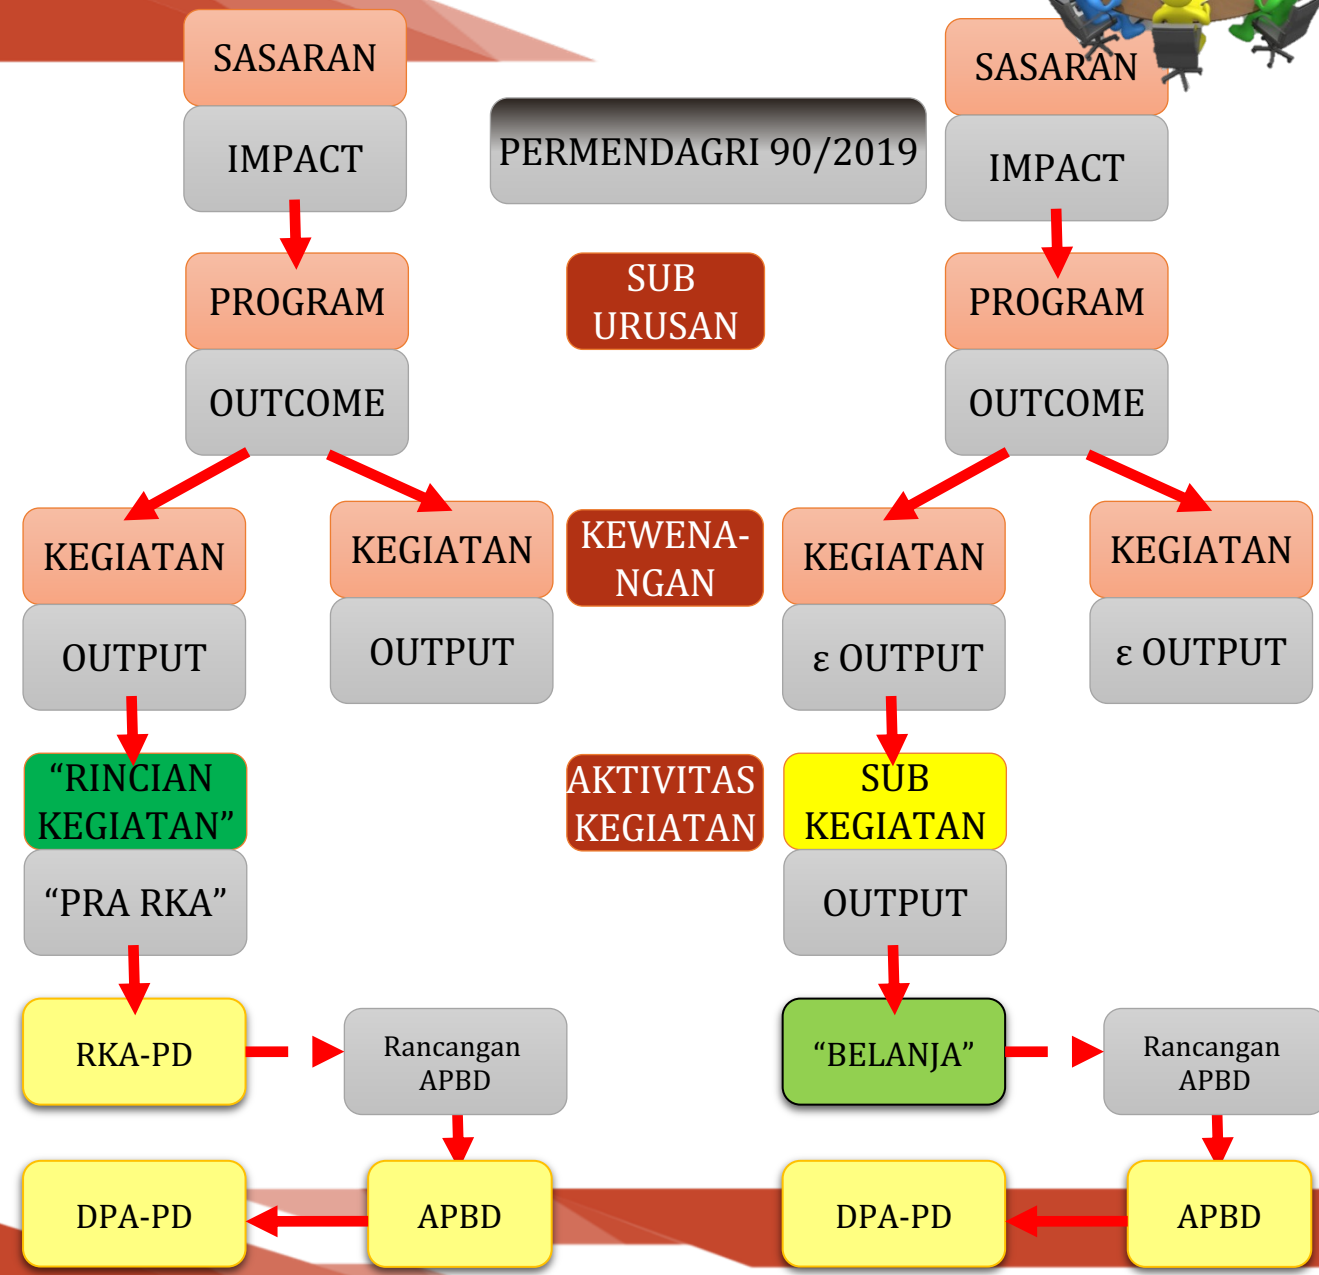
SASARAN

IMPACT

PROGRAM

OUTCOME

KEGIATAN

OUTPUT

KEGIATAN

OUTPUT

"RINCIAN KEGIATAN"

"PRA RKA"

RKA-PD

Rancangan APBD

DPA-PD

APBD

PERMENDAGRI 90/2019

SUB URUSAN

KEWENANGAN

AKTIVITAS KEGIATAN

SASARAN

IMPACT

PROGRAM

OUTCOME

KEGIATAN

ε OUTPUT

KEGIATAN

ε OUTPUT

SUB KEGIATAN

OUTPUT

"BELANJA"

Rancangan APBD

DPA-PD

APBD